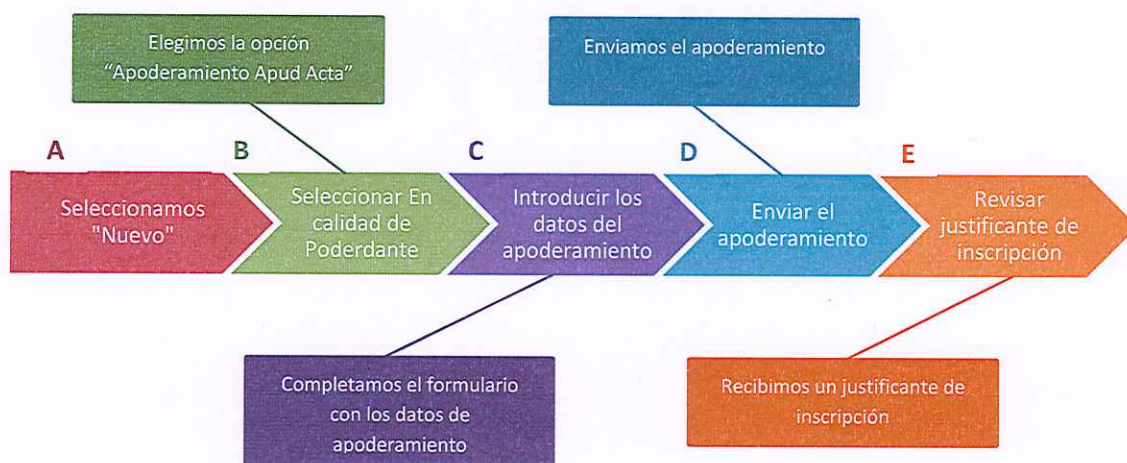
Elegimos la opción "Apoderamiento Apud Acta"

Enviamos el apoderamiento

A

Seleccionamos "Nuevo"

B

Seleccionar En calidad de Poderdante

C

Introducir los datos del apoderamiento

D

Enviar el apoderamiento

E

Revisar justificante de inscripción

Completamos el formulario con los datos de apoderamiento

Recibimos un justificante de inscripción